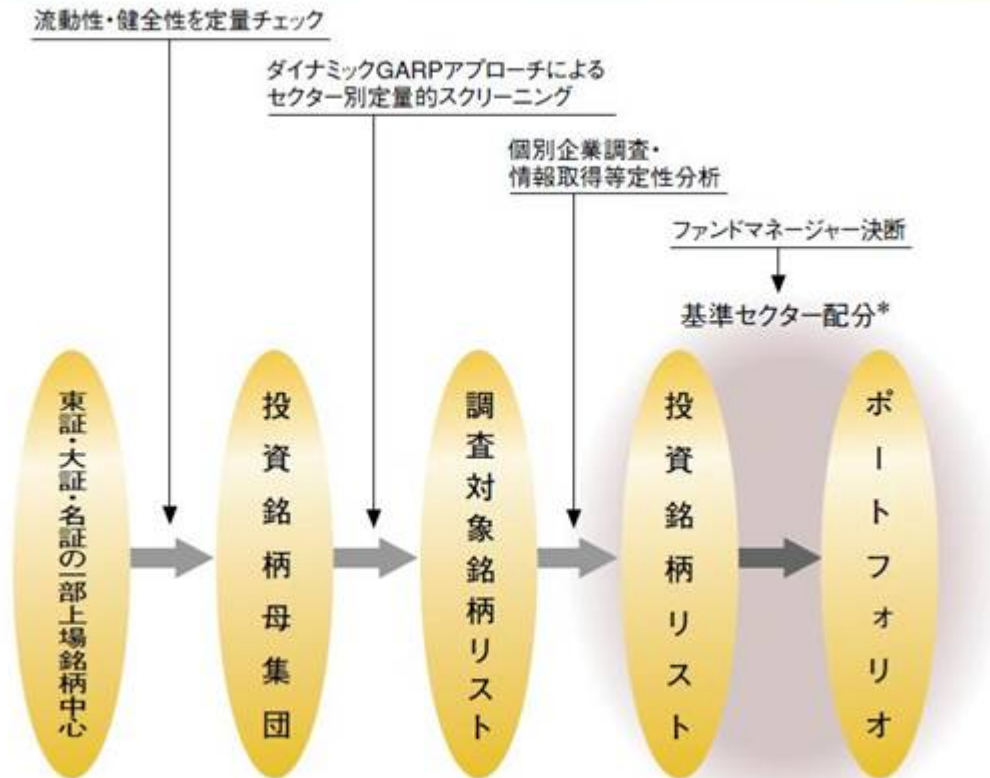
流動性・健全性を定量チェック

ダイナミックGARPアプローチによるセクター別定量的スクリーニング

個別企業調査・情報取得等定性分析

ファンドマネージャー決断

基準セクター配分*

東証・大証・名証の一部上場銘柄中心

投資銘柄母集団

調査対象銘柄リスト

投資銘柄リスト

ポートフォリオ